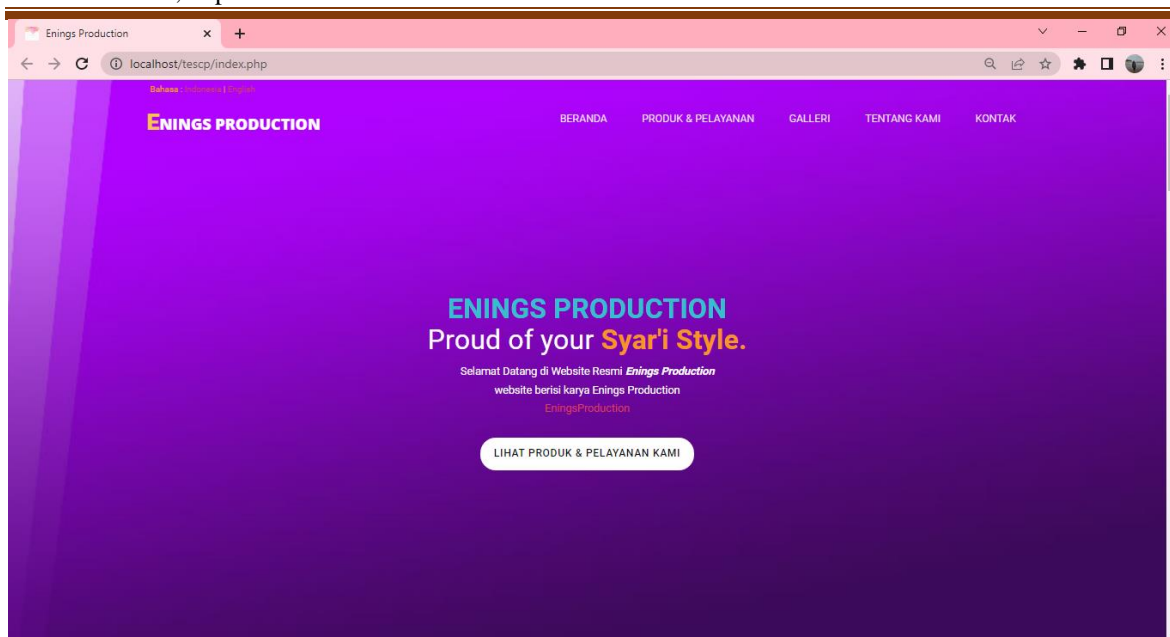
Enings Production

localhost/tescp/index.php

Bahasa : Indonesia | English

ENINGS PRODUCTION

BERANDA PRODUK & PELAYANAN GALLERI TENTANG KAMI KONTAK

ENINGS PRODUCTION
Proud of your Syar'i Style.

Selamat Datang di Website Resmi Enings Production
website berisi karya Enings Production
EningsProduction

LIHAT PRODUK & PELAYANAN KAMI